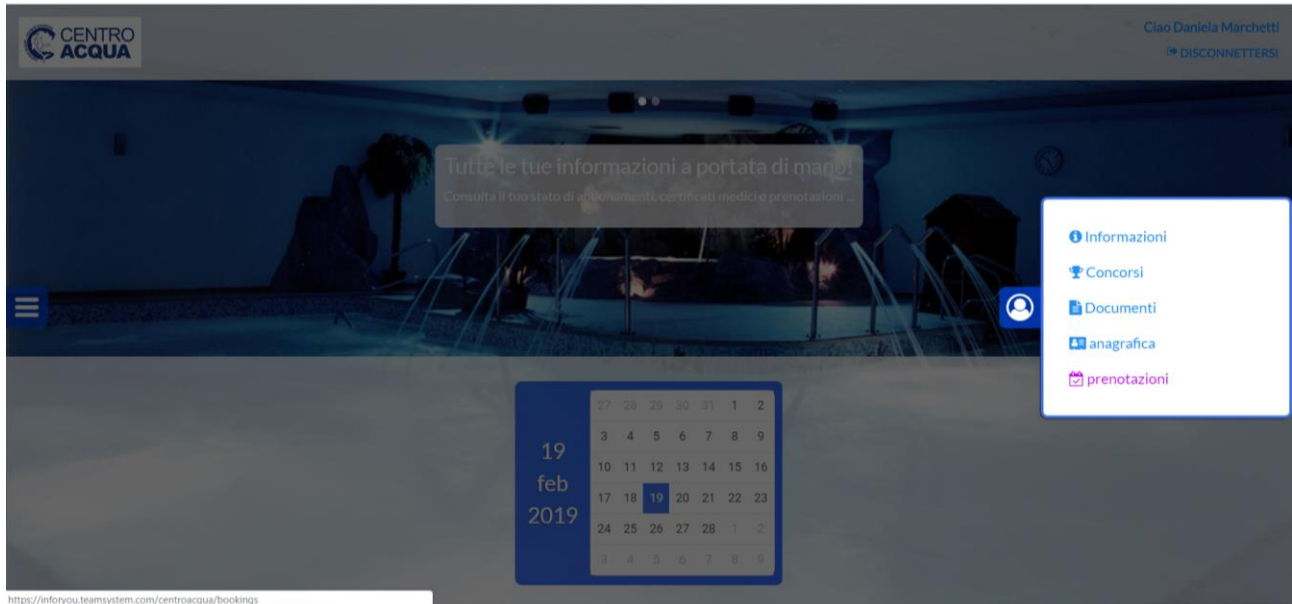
CENTRO ACQUA

Ciao Daniela Marchetti
DISCONNETTERSI

Tutte le tue informazioni a portata di mano!
Consulta il tuo stato di a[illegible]namenti, certificati medici e prenotazioni ...

Informazioni
Concorsi
Documenti
anagrafica
prenotazioni

19
feb
2019

| | | | | | | |
|---|---|---|---|---|---|---|
| 27 | 28 | 29 | 30 | 31 | 1 | 2 |
| 3 | 4 | 5 | 6 | 7 | 8 | 9 |
| 10 | 11 | 12 | 13 | 14 | 15 | 16 |
| 17 | 18 | 19 | 20 | 21 | 22 | 23 |
| 24 | 25 | 26 | 27 | 28 | 1 | 2 |
| 3 | 4 | 5 | 6 | 7 | 8 | 9 |

https://inforyou.teamsystem.com/centroacqua/bookings